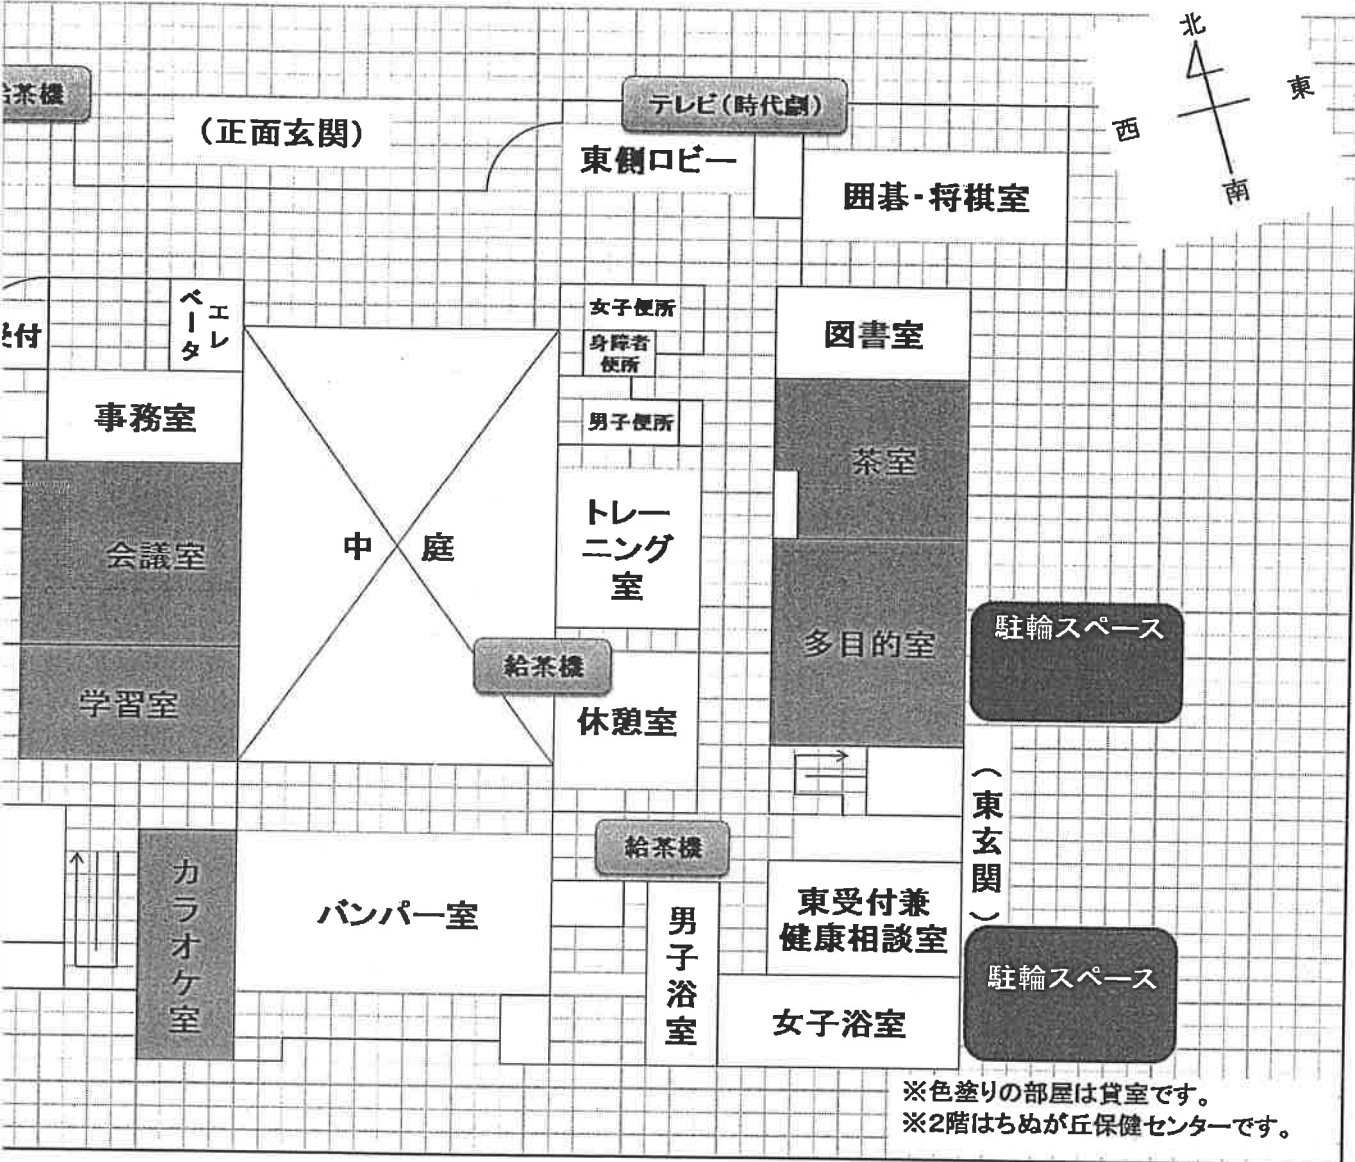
給茶機
(正面玄関)
テレビ(時代劇)
東側ロビー
囲碁・将棋室
北
西
東
南
受付
エレベータ
女子便所
身障者便所
男子便所
図書室
事務室
茶室
会議室
中 庭
トレーニング室
多目的室
駐輪スペース
給茶機
学習室
休憩室
(東玄関)
給茶機
カラオケ室
バンパー室
男子浴室
東受付兼健康相談室
駐輪スペース
女子浴室
※色塗りの部屋は貸室です。
※2階はちぬが丘保健センターです。